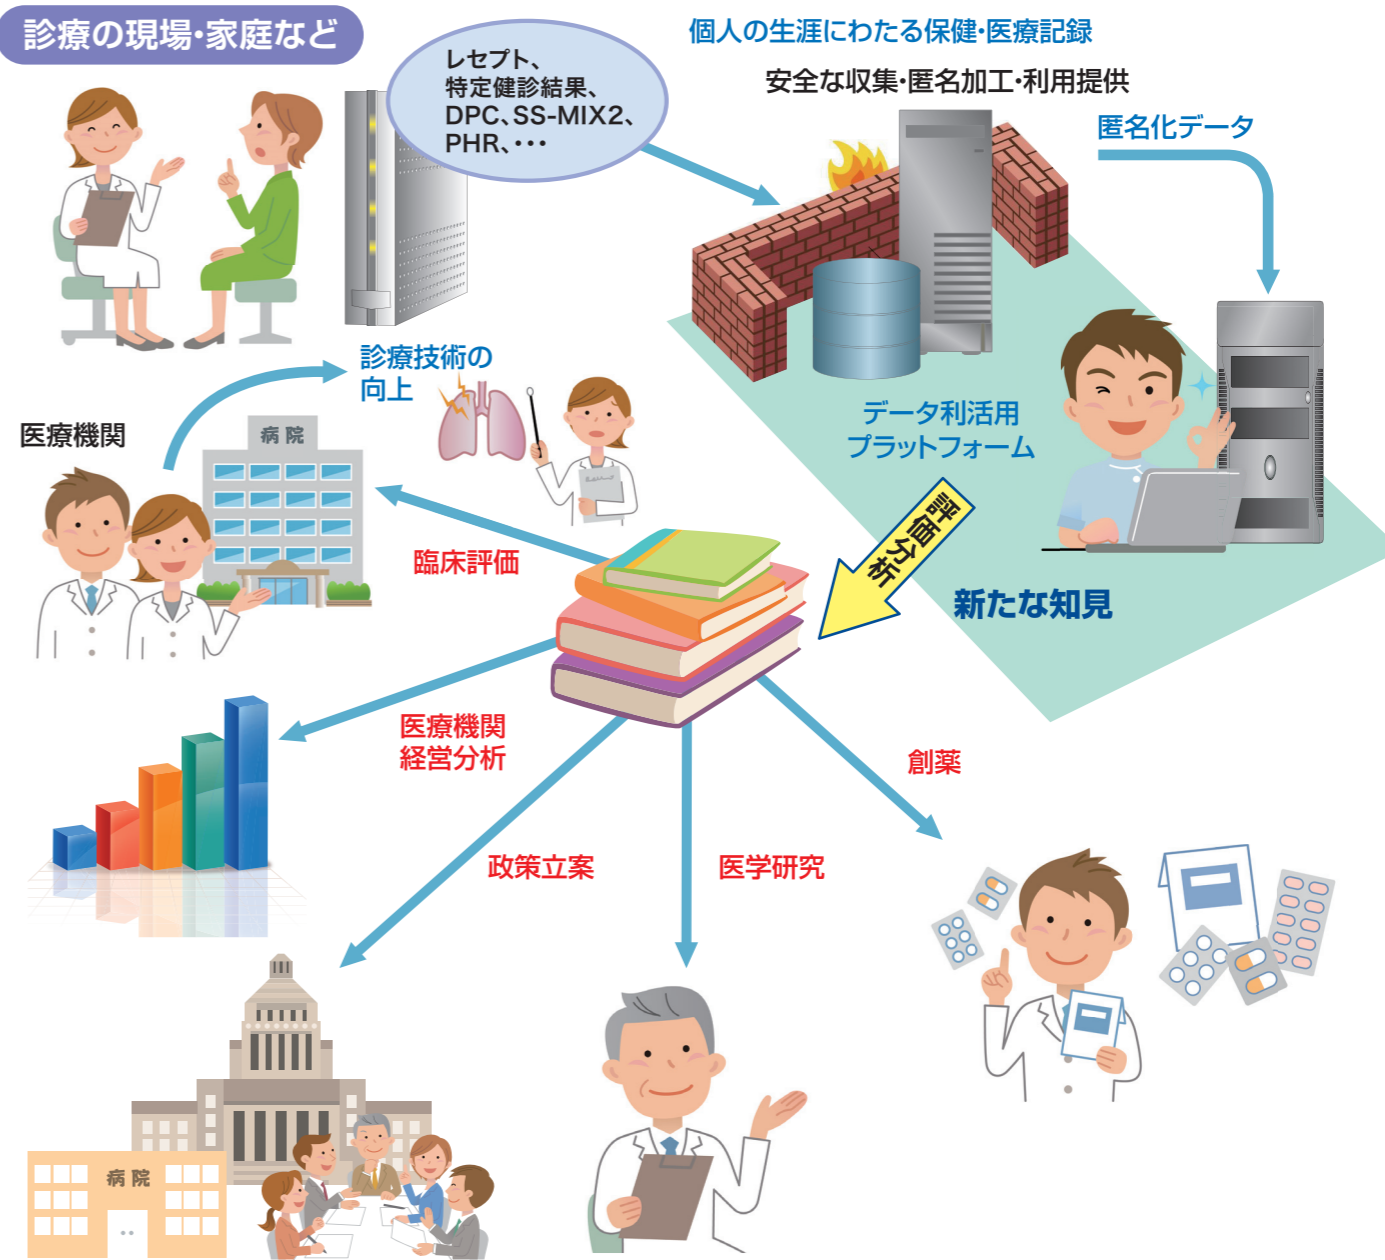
診療の現場・家庭など

レセプト、
特定健診結果、
DPC、SS-MIX2、
PHR、・・・

個人の生涯にわたる保健・医療記録

安全な収集・匿名加工・利用提供

匿名化データ

データ利活用
プラットフォーム

評価分析

新たな知見

診療技術の
向上

医療機関

病院

臨床評価

医療機関
経営分析

創薬

政策立案

医学研究

病院